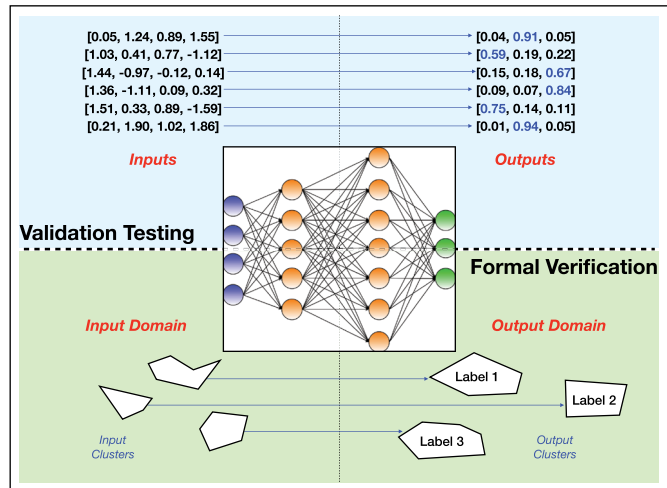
[0.05, 1.24, 0.89, 1.55]
[1.03, 0.41, 0.77, -1.12]
[1.44, -0.97, -0.12, 0.14]
[1.36, -1.11, 0.09, 0.32]
[1.51, 0.33, 0.89, -1.59]
[0.21, 1.90, 1.02, 1.86]

[0.04, 0.91, 0.05]
[0.59, 0.19, 0.22]
[0.15, 0.18, 0.67]
[0.09, 0.07, 0.84]
[0.75, 0.14, 0.11]
[0.01, 0.94, 0.05]

Inputs

Outputs

Validation Testing

Formal Verification

Input Domain

Output Domain

Label 1

Label 2

Label 3

Input Clusters

Output Clusters